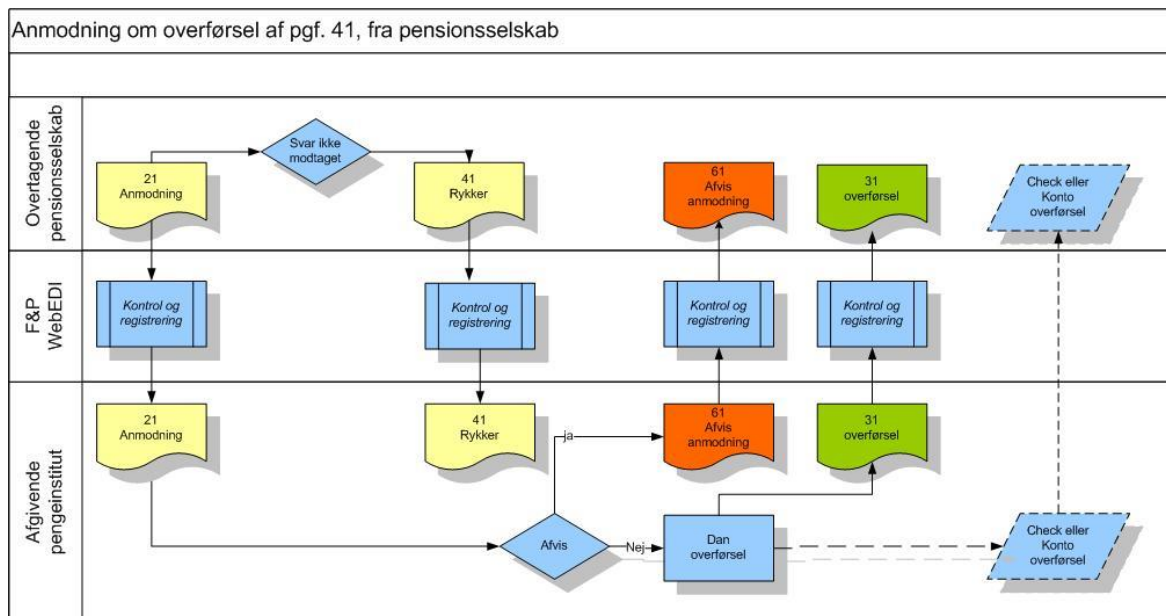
Anmodning om overførsel af pgf. 41, fra pensionsselskab

Overtagende pensionsselskab

21 Anmodning

Svar ikke modtaget

41 Rykker

61 Afvis anmodning

31 overførsel

Check eller Konto overførsel

F&P WebEDI

Kontrol og registrering

Kontrol og registrering

Kontrol og registrering

Kontrol og registrering

Afgivende pengeinstitut

21 Anmodning

41 Rykker

ja

61 Afvis anmodning

31 overførsel

Afvis

Nej

Dan overførsel

Check eller Konto overførsel